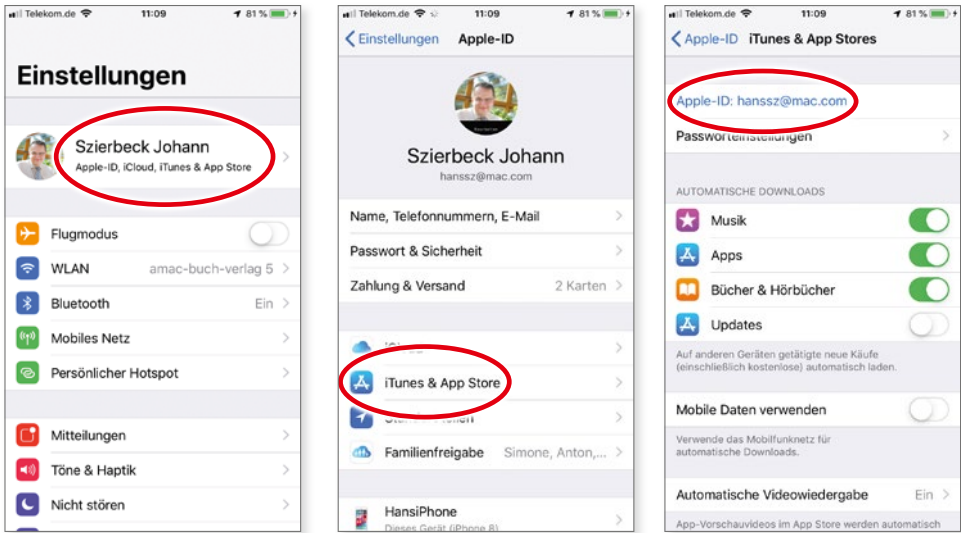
Telekom.de 11:09 81 %

Einstellungen

Szierbeck Johann
Apple-ID, iCloud, iTunes & App Store

Flugmodus
WLAN amac-buch-verlag 5
Bluetooth Ein
Mobiles Netz
Persönlicher Hotspot

Mitteilungen
Töne & Haptik
Nicht stören

Telekom.de 11:09 81 %

Einstellungen Apple-ID

Szierbeck Johann
hanssz@mac.com

Name, Telefonnummern, E-Mail
Passwort & Sicherheit
Zahlung & Versand 2 Karten

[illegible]
iTunes & App Store
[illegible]
Familienfreigabe Simone, Anton,...

HansiPhone
Dieses Gerät (iPhone 8)

Telekom.de 11:09 81 %

Apple-ID iTunes & App Stores

Apple-ID: hanssz@mac.com
Passworteinstellungen

AUTOMATISCHE DOWNLOADS
Musik
Apps
Bücher & Hörbücher
Updates
Auf anderen Geräten getätigte neue Käufe (einschließlich kostenlose) automatisch laden.

Mobile Daten verwenden
Verwende das Mobilfunknetz für automatische Downloads.

Automatische Videowiedergabe Ein
App-Vorschauvideos im App Store werden automatisch